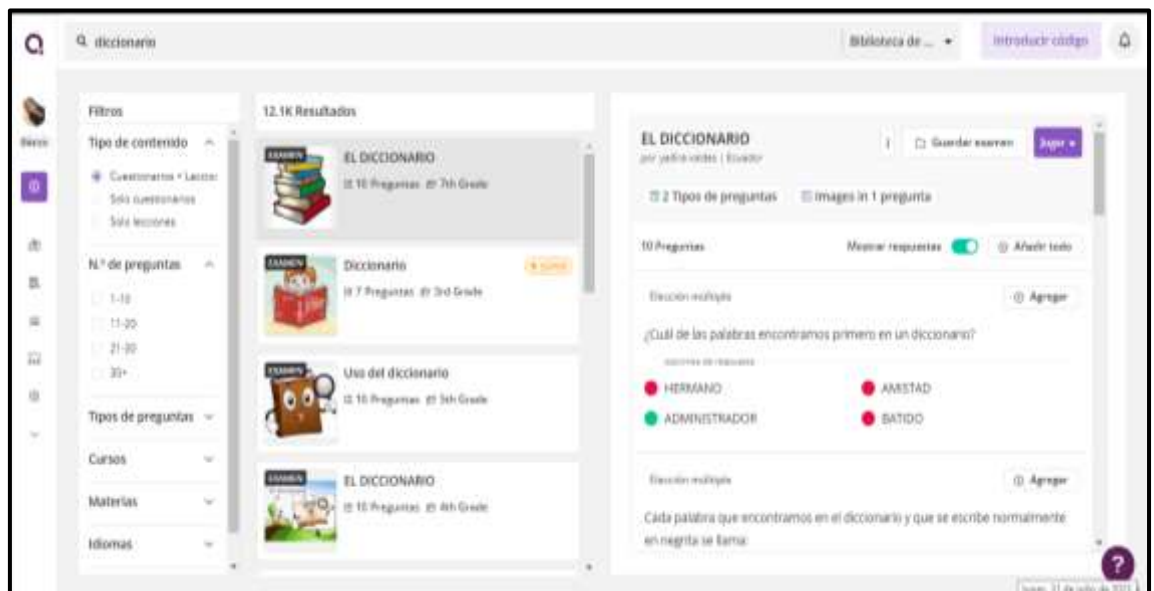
diccionario

Biblioteca de ...

Introducir código

Filtros

Tipo de contenido

Cuestionarios + Lecciones

Solo cuestionarios

Solo lecciones

N.º de preguntas

1-10

11-20

21-30

30+

Tipos de preguntas

Cursos

Materias

Idiomas

12.1K Resultados

EXAMEN

EL DICCIONARIO

10 Preguntas 7th Grade

EXAMEN

Diccionario

7 Preguntas 3rd Grade

EXAMEN

Uso del diccionario

10 Preguntas 5th Grade

EXAMEN

EL DICCIONARIO

10 Preguntas 4th Grade

EL DICCIONARIO

por yadira valdes | Ecuador

Guardar examen

Jugar

2 Tipos de preguntas

Images in 1 pregunta

10 Preguntas

Mostrar respuestas

Añadir todo

Elección múltiple

Agregar

¿Cuál de las palabras encontramos primero en un diccionario?

opciones de respuesta

HERMANO

AMISTAD

ADMINISTRADOR

BATIDO

Elección múltiple

Agregar

Cada palabra que encontramos en el diccionario y que se escribe normalmente en negrita se llama:

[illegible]